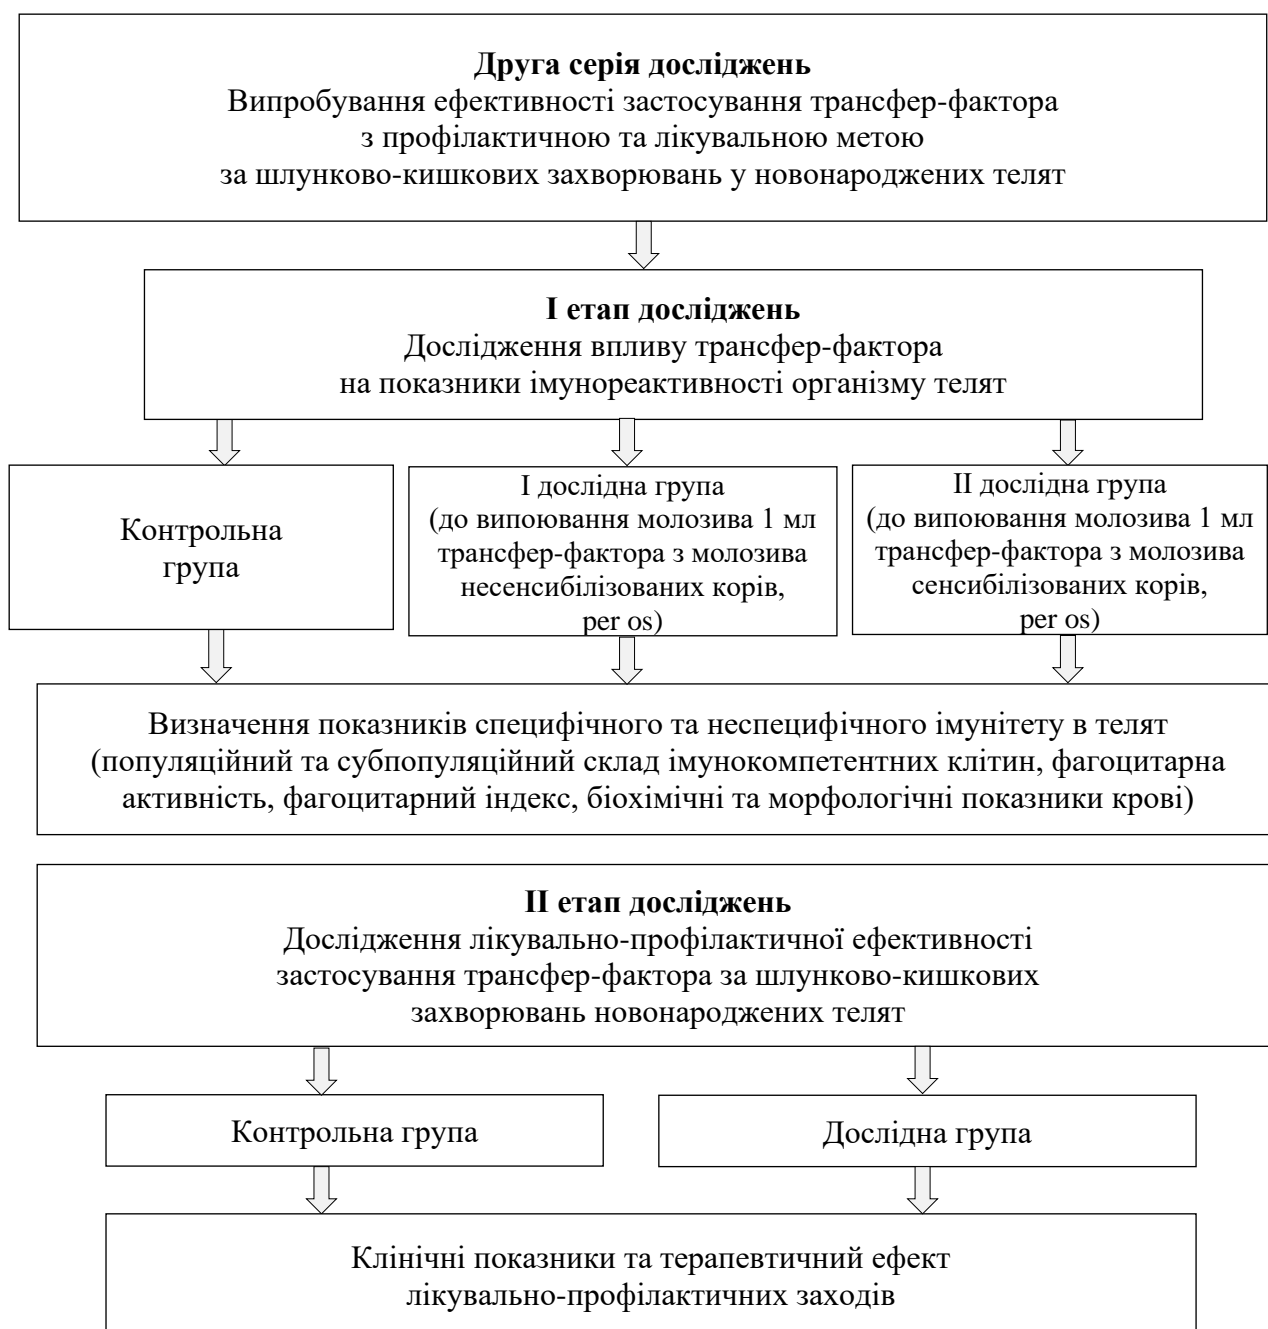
**Друга серія досліджень**
Випробування ефективності застосування трансфер-фактора з профілактичною та лікувальною метою за шлунково-кишкових захворювань у новонароджених телят

**І етап досліджень**
Дослідження впливу трансфер-фактора на показники імунореактивності організму телят

Контрольна група

І дослідна група (до випоювання молозива 1 мл трансфер-фактора з молозива несенсибілізованих корів, per os)

ІІ дослідна група (до випоювання молозива 1 мл трансфер-фактора з молозива сенсибілізованих корів, per os)

Визначення показників специфічного та неспецифічного імунітету в телят (популяційний та субпопуляційний склад імунокомпетентних клітин, фагоцитарна активність, фагоцитарний індекс, біохімічні та морфологічні показники крові)

**ІІ етап досліджень**
Дослідження лікувально-профілактичної ефективності застосування трансфер-фактора за шлунково-кишкових захворювань новонароджених телят

Контрольна група

Дослідна група

Клінічні показники та терапевтичний ефект лікувально-профілактичних заходів